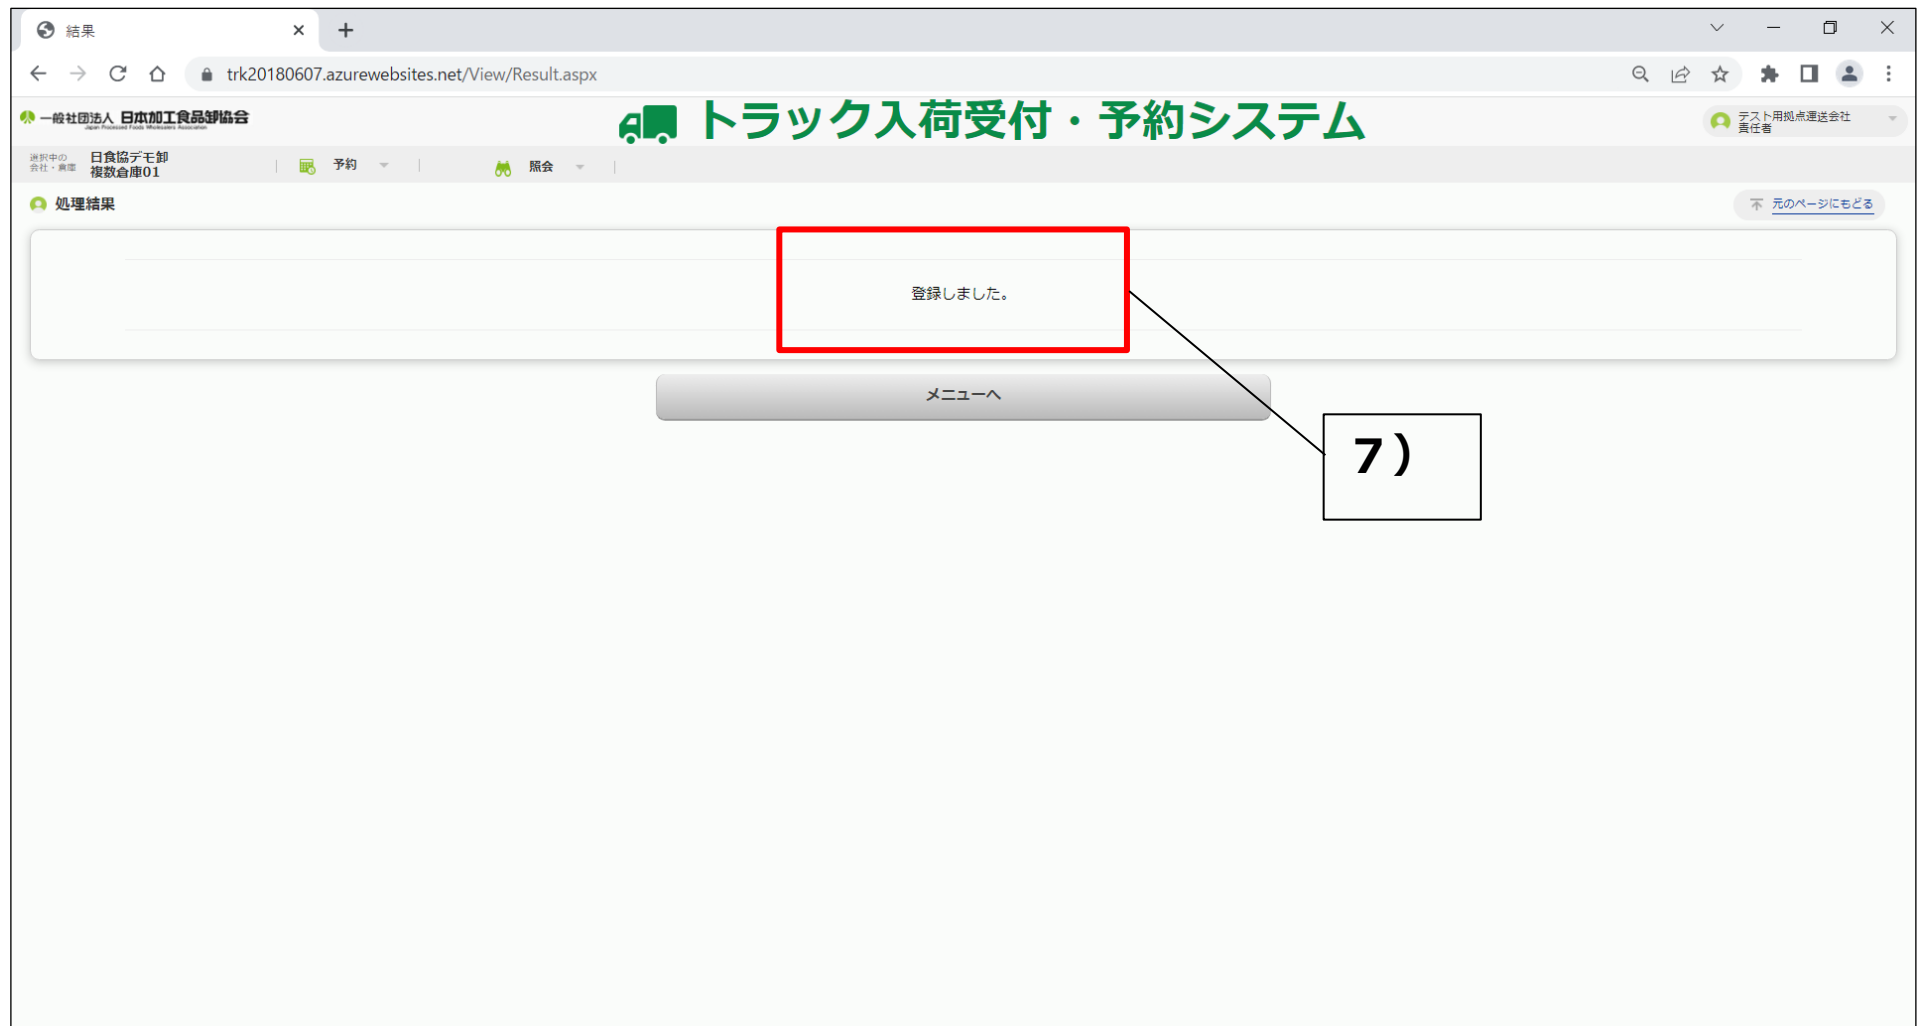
結果

trk20180607.azurewebsites.net/View/Result.aspx

一般社団法人 日本加工食品卸協会 Japan Processed Foods Wholesalers Association

トラック入荷受付・予約システム

テスト用拠点運送会社 責任者

選択中の会社・倉庫 日食協デモ卸 複数倉庫01

予約

照会

処理結果

元のページにもどる

登録しました。

メニューへ

7）